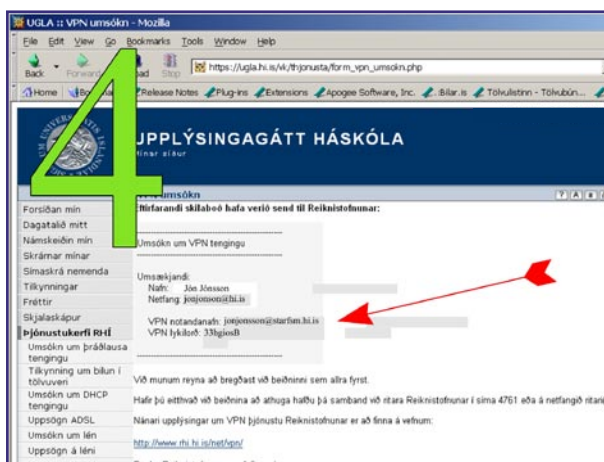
UGLA :: VPN umsókn - Mozilla

File Edit View Go Bookmarks Tools Window Help

Back Forward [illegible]ad Stop https://ugla.hi.is/vk/thjonusta/form_vpn_umsokn.php

Home Bo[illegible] Release Notes Plug-ins Extensions Apogee Software, Inc. .:Bilar.is Tölvulistinn - Tölvubún...

4

UPPLÝSINGAGÁTT HÁSKÓLA
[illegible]ínar síður

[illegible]umsókn

Eftirfarandi skilaboð hafa verið send til Reiknistofnunar:

Forsíðan mín
Dagatalið mitt
Námskeiðin mín
Skrárnar mínar
Símaskrá nemenda
Tilkynningar
Fréttir
Skjalaskápur
Þjónustukerfi RHÍ
Umsókn um þráðlausa tengingu
Tilkynning um bilun í tölvuveri
Umsókn um DHCP tengingu
Uppsögn ADSL
Umsókn um lén
Uppsögn á léni

Umsókn um VPN tengingu

Umsækjandi:
Nafn: Jón Jónsson
Netfang: jonjonson@hi.is

VPN notandanafn: jonjonsson@starfsm.hi.is
VPN lykilorð: 33hgiosB

Við munum reyna að bregðast við beiðninni sem allra fyrst.

Hafir þú eitthvað við beiðnina að athuga hafðu þá samband við ritara Reiknistofnunar í síma 4761 eða á netfangið ritar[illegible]

Nánari upplýsingar um VPN þjónustu Reiknistofnunar er að finna á vefnum:

http://www.rhi.hi.is/net/vpn/